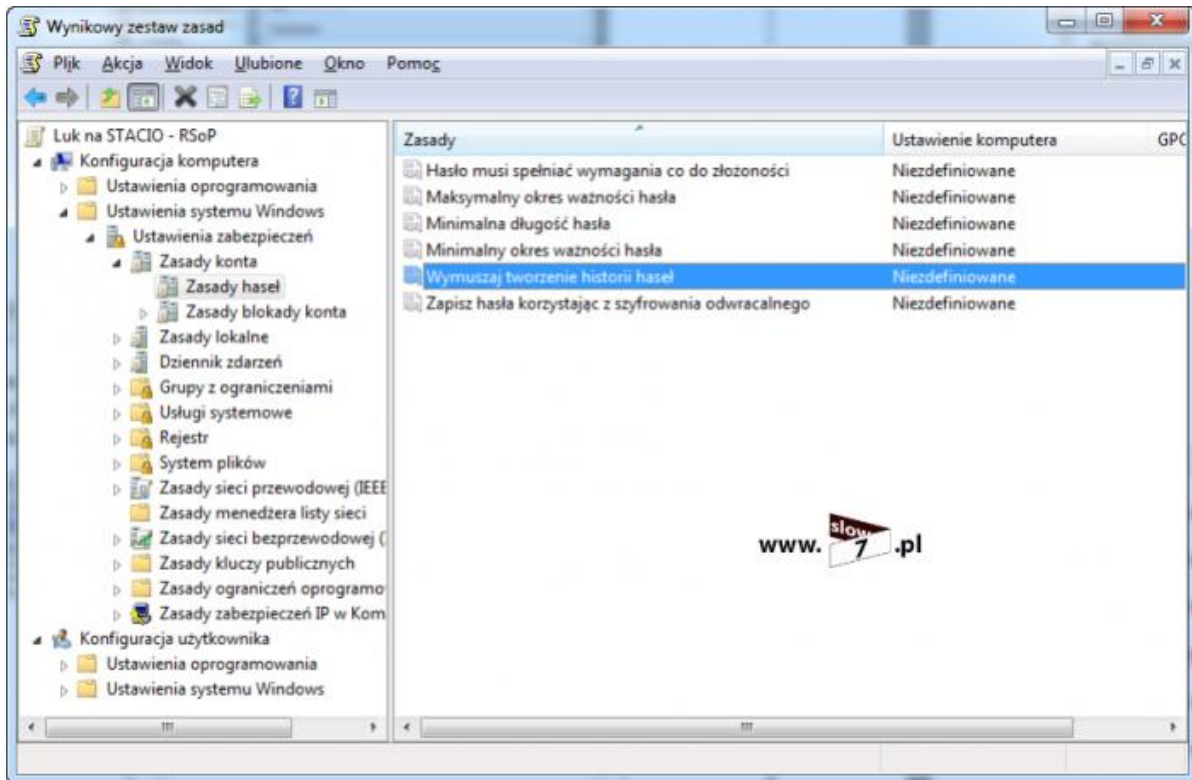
Wynikowy zestaw zasad

Plik Akcja Widok Ulubione Okno Pomoc

Luk na STACIO - RSoP
Konfiguracja komputera
Ustawienia oprogramowania
Ustawienia systemu Windows
Ustawienia zabezpieczeń
Zasady konta
Zasady haseł
Zasady blokady konta
Zasady lokalne
Dziennik zdarzeń
Grupy z ograniczeniami
Usługi systemowe
Rejestr
System plików
Zasady sieci przewodowej (IEEE
Zasady menedżera listy sieci
Zasady sieci bezprzewodowej (
Zasady kluczy publicznych
Zasady ograniczeń oprogramo
Zasady zabezpieczeń IP w Kom
Konfiguracja użytkownika
Ustawienia oprogramowania
Ustawienia systemu Windows

| Zasady | Ustawienie komputera | GPO |
|---|---|---|
| Hasło musi spełniać wymagania co do złożoności | Niezdefiniowane | |
| Maksymalny okres ważności hasła | Niezdefiniowane | |
| Minimalna długość hasła | Niezdefiniowane | |
| Minimalny okres ważności hasła | Niezdefiniowane | |
| Wymuszaj tworzenie historii haseł | Niezdefiniowane | |
| Zapisz hasła korzystając z szyfrowania odwracalnego | Niezdefiniowane | |

www. slow 7 .pl